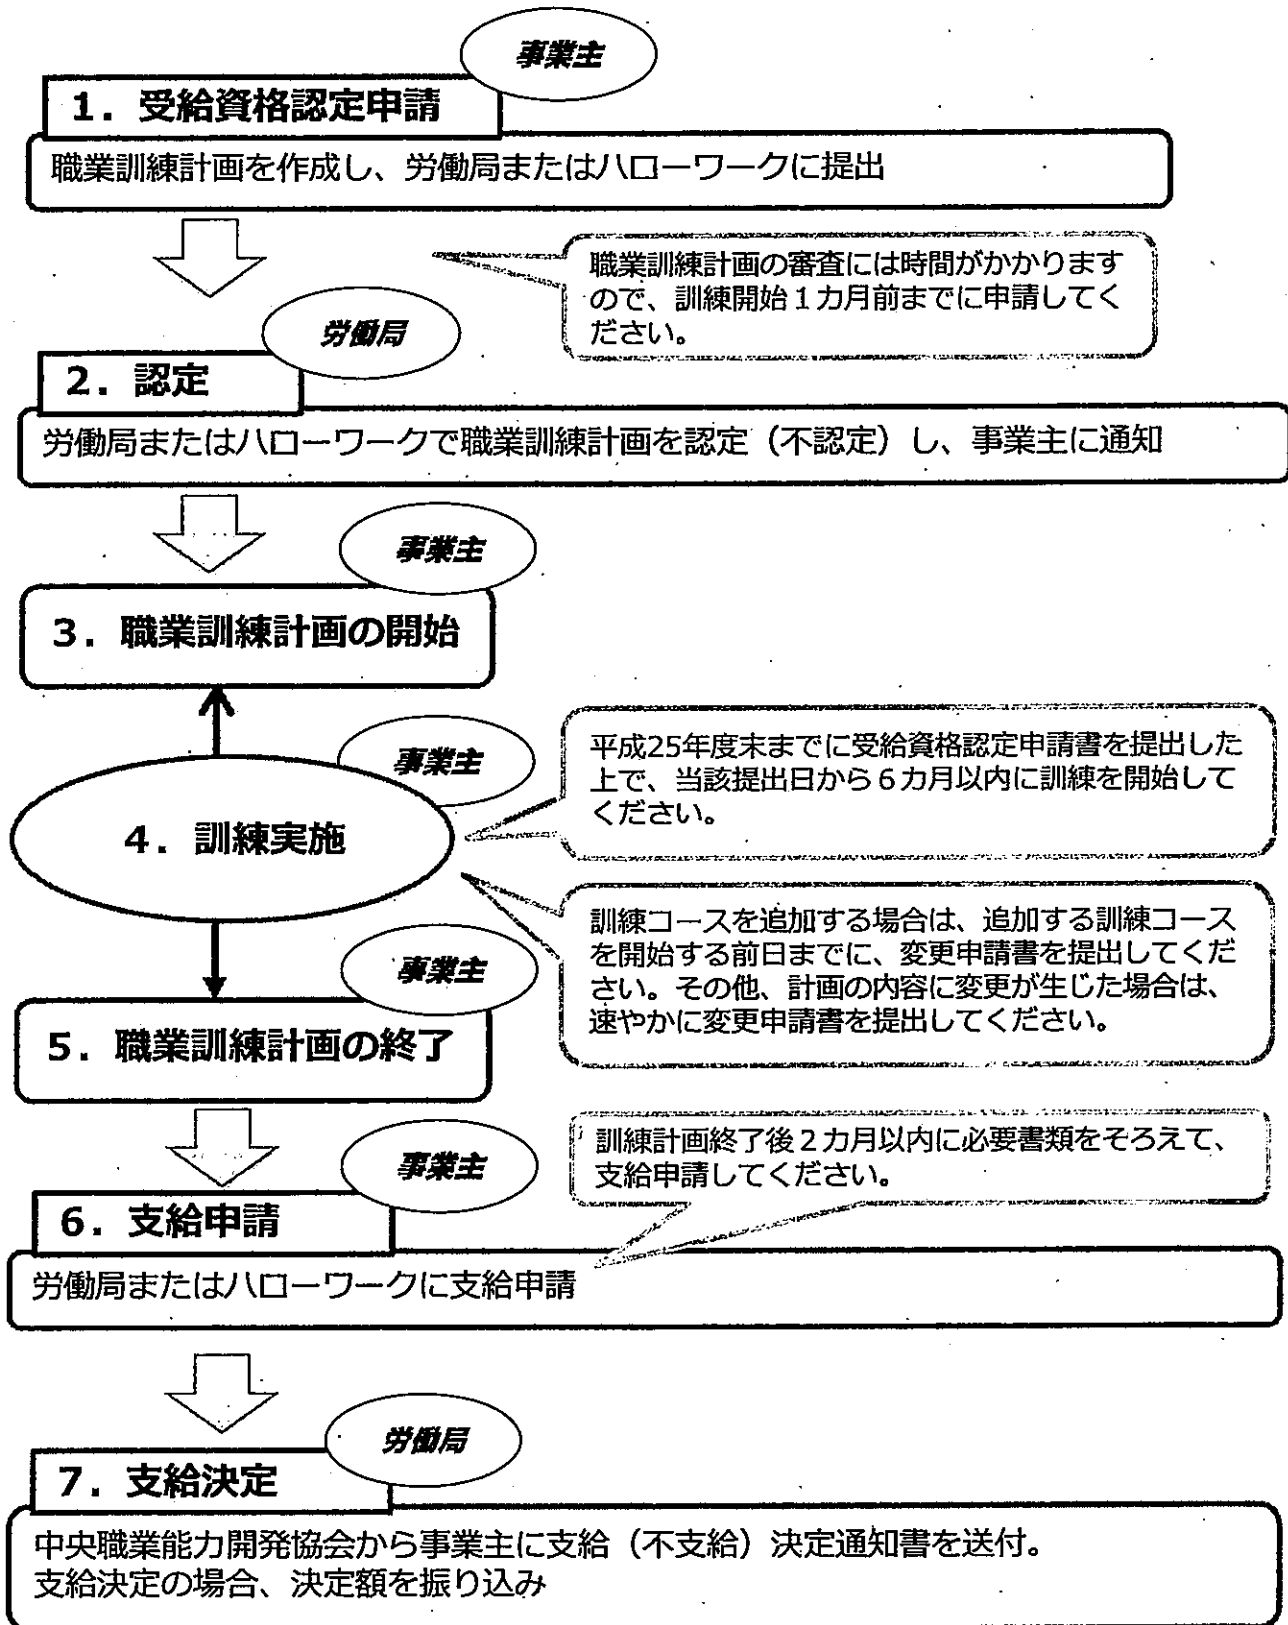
事業主

1．受給資格認定申請

職業訓練計画を作成し、労働局またはハローワークに提出

職業訓練計画の審査には時間がかかりますので、訓練開始１カ月前までに申請してください。

労働局

2．認定

労働局またはハローワークで職業訓練計画を認定（不認定）し、事業主に通知

事業主

3．職業訓練計画の開始

事業主

4．訓練実施

平成25年度末までに受給資格認定申請書を提出した上で、当該提出日から６カ月以内に訓練を開始してください。

訓練コースを追加する場合は、追加する訓練コースを開始する前日までに、変更申請書を提出してください。その他、計画の内容に変更が生じた場合は、速やかに変更申請書を提出してください。

事業主

5．職業訓練計画の終了

訓練計画終了後２カ月以内に必要書類をそろえて、支給申請してください。

事業主

6．支給申請

労働局またはハローワークに支給申請

労働局

7．支給決定

中央職業能力開発協会から事業主に支給（不支給）決定通知書を送付。
支給決定の場合、決定額を振り込み